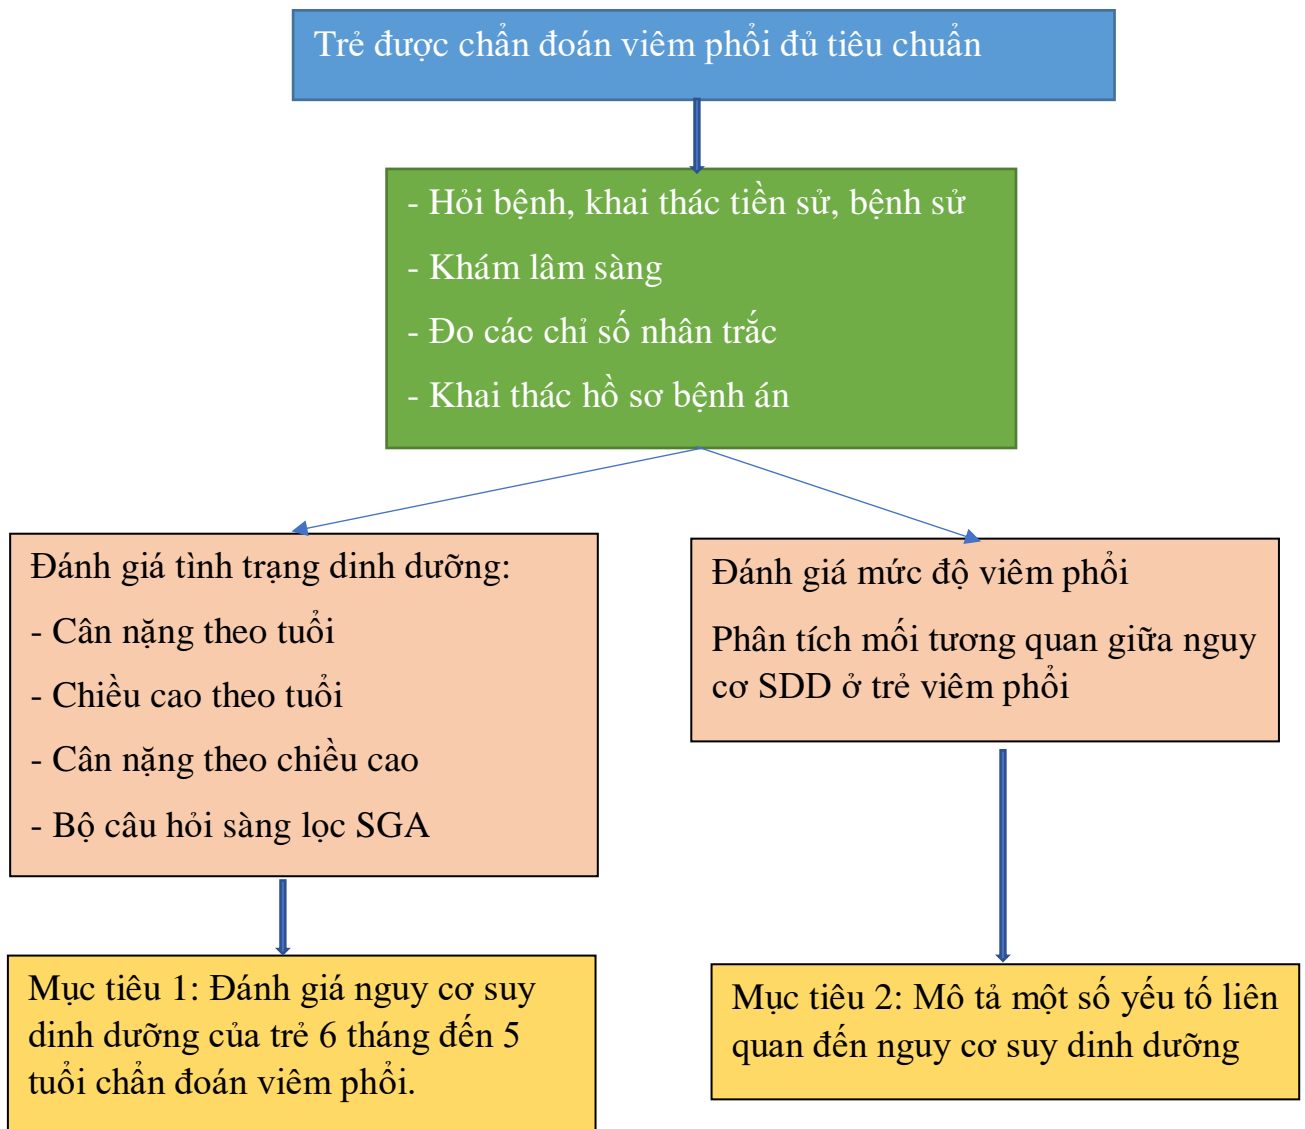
Trẻ được chẩn đoán viêm phổi đủ tiêu chuẩn

- Hỏi bệnh, khai thác tiền sử, bệnh sử
- Khám lâm sàng
- Đo các chỉ số nhân trắc
- Khai thác hồ sơ bệnh án

Đánh giá tình trạng dinh dưỡng:
- Cân nặng theo tuổi
- Chiều cao theo tuổi
- Cân nặng theo chiều cao
- Bộ câu hỏi sàng lọc SGA

Mục tiêu 1: Đánh giá nguy cơ suy dinh dưỡng của trẻ 6 tháng đến 5 tuổi chẩn đoán viêm phổi.

Đánh giá mức độ viêm phổi

Phân tích mối tương quan giữa nguy cơ SDD ở trẻ viêm phổi

Mục tiêu 2: Mô tả một số yếu tố liên quan đến nguy cơ suy dinh dưỡng